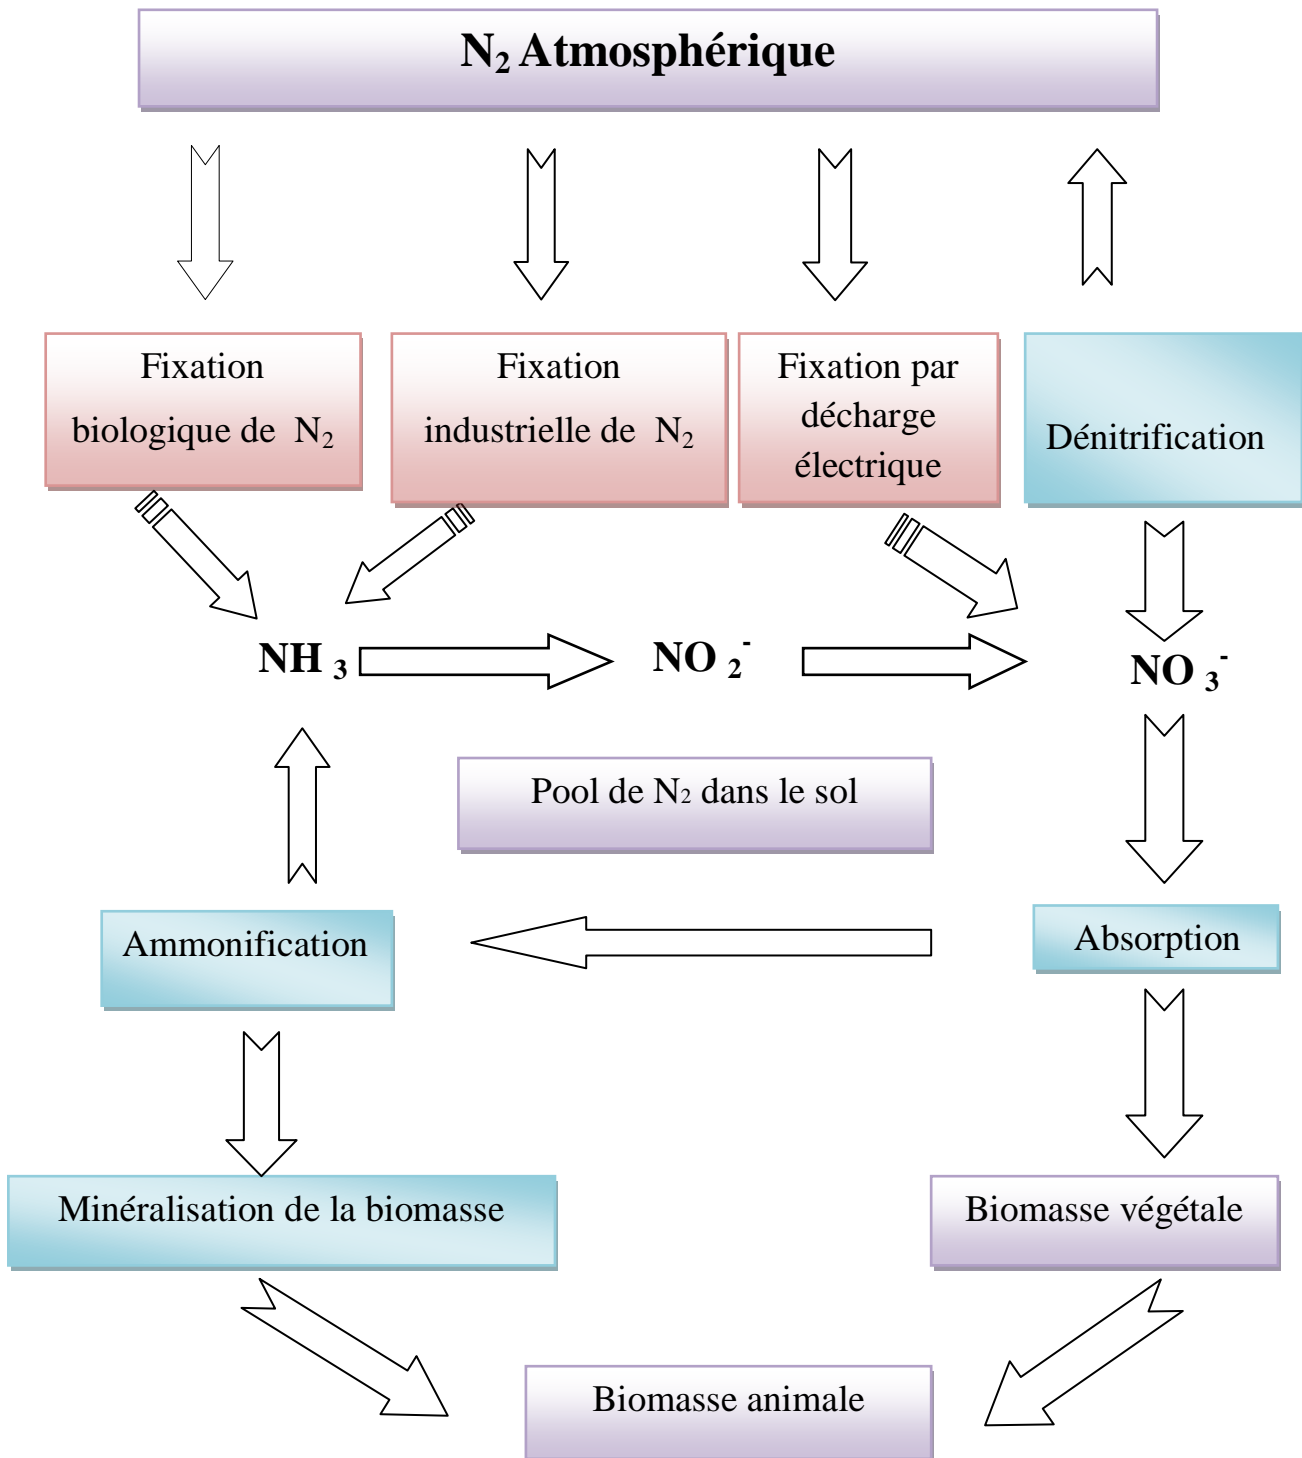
$N_2$ Atmosphérique

Fixation biologique de $N_2$

Fixation industrielle de $N_2$

Fixation par décharge électrique

Dénitrification

$NH_3$

$NO_2^-$

$NO_3^-$

Pool de $N_2$ dans le sol

Ammonification

Absorption

Minéralisation de la biomasse

Biomasse végétale

Biomasse animale